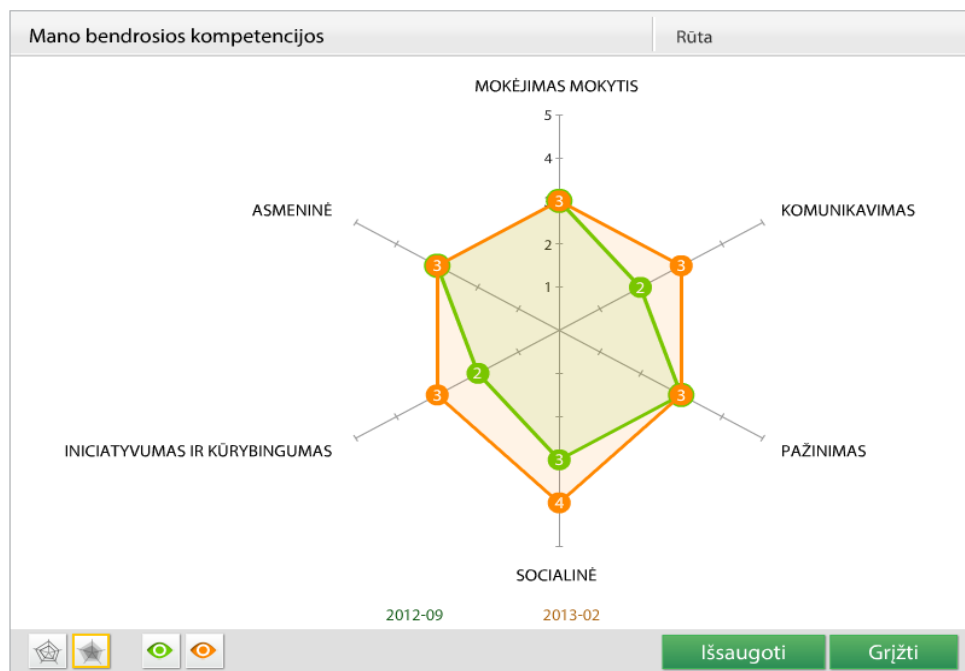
Mano bendrosios kompetencijos

Rūta

MOKĖJIMAS MOKYTIS

5
4
3
2
1

ASMENINĖ

KOMUNIKAVIMAS

3
3
2
3
3
2
3
3
3
4

INICIATYVUMAS IR KŪRYBINGUMAS

PAŽINIMAS

SOCIALINĖ

2012-09

2013-02

Išsaugoti

Grįžti